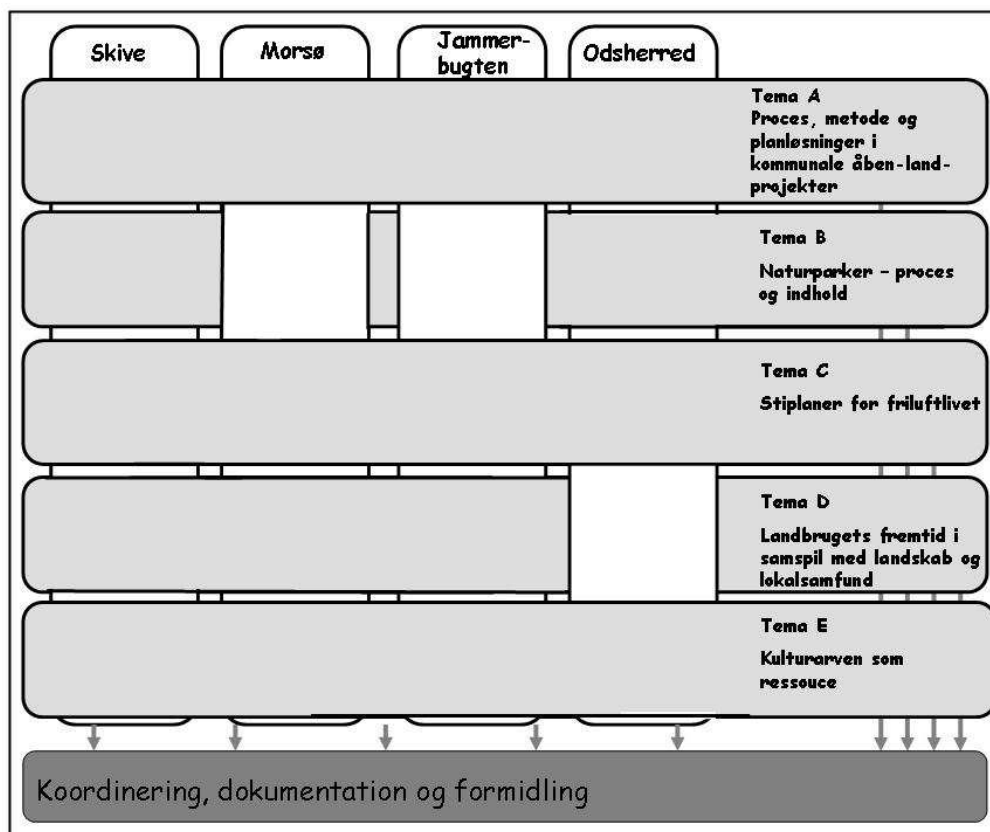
Skive

Morsø

Jammerbugten

Odsherred

Tema A
Proces, metode og planløsninger i kommunale åben-land-projekter

Tema B
Naturparker – proces og indhold

Tema C
Stiplaner for friluftlivet

Tema D
Landbrugets fremtid i samspil med landskab og lokalsamfund

Tema E
Kulturarven som ressouce

Koordinering, dokumentation og formidling